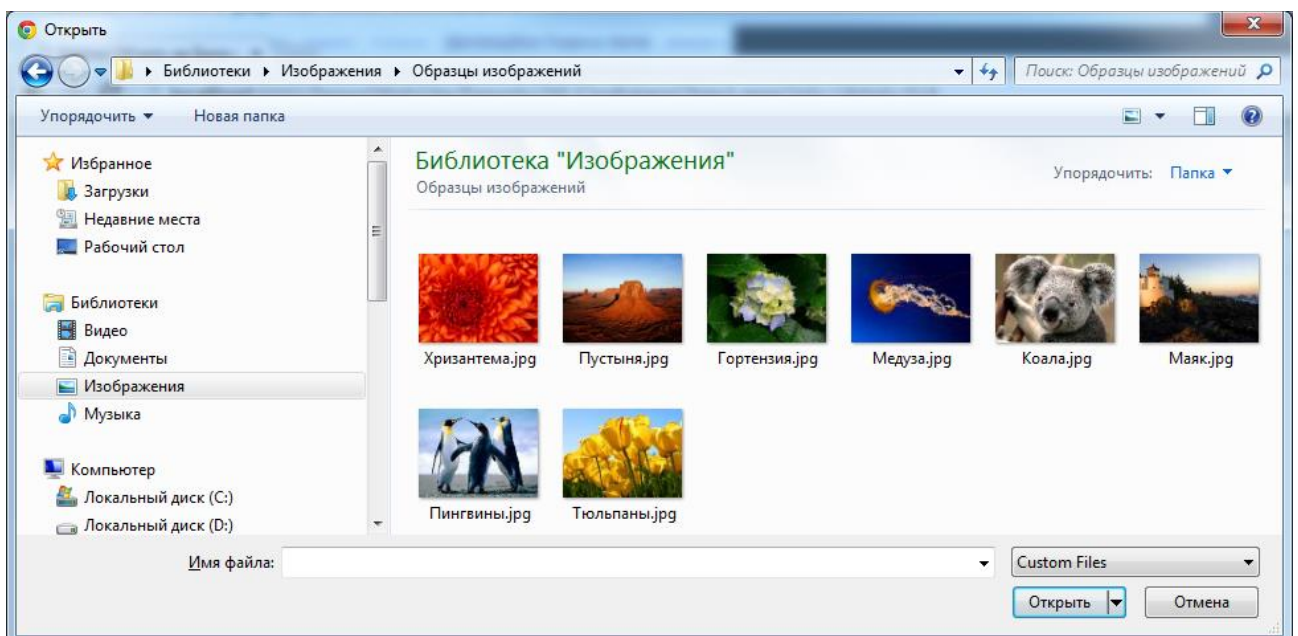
Открыть

▸ Библиотеки ▸ Изображения ▸ Образцы изображений

Поиск: Образцы изображений

Упорядочить ▾ Новая папка

Избранное
Загрузки
Недавние места
Рабочий стол

Библиотеки
Видео
Документы
Изображения
Музыка

Компьютер
Локальный диск (C:)
Локальный диск (D:)

Библиотека "Изображения"
Образцы изображений

Упорядочить: Папка ▾

Хризантема.jpg
Пустыня.jpg
Гортензия.jpg
Медуза.jpg
Коала.jpg
Маяк.jpg
Пингвины.jpg
Тюльпаны.jpg

Имя файла:

Custom Files

Открыть

Отмена